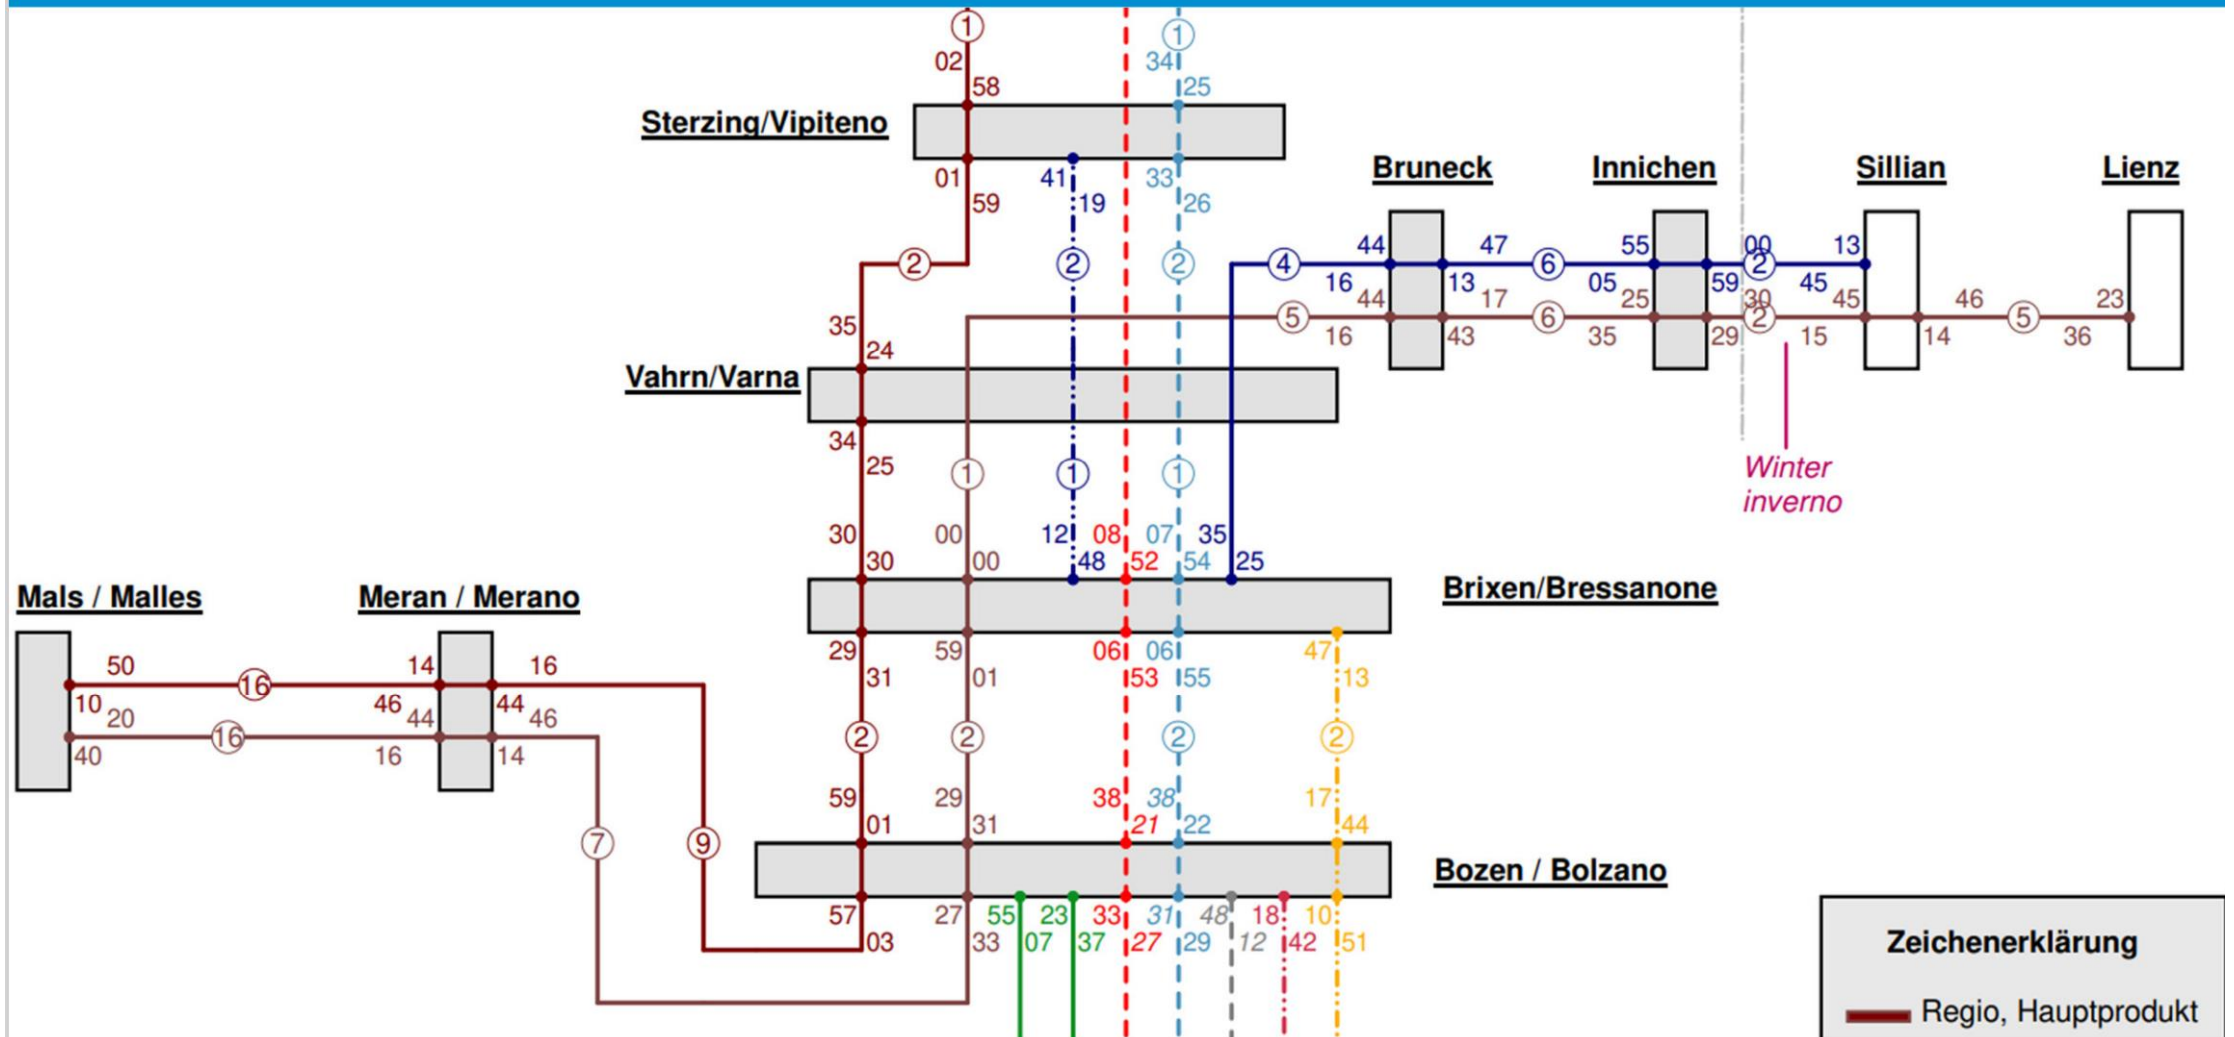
1
02
58
Sterzing/Vipiteno
1
34
25
41
33
01
59
19
26
2
2
2
Bruneck
Innichen
Sillian
Lienz
4
44
47
6
55
00
2
13
16
44
13
17
05
25
59
30
45
45
46
23
5
16
43
6
35
29
2
15
14
5
36
35
24
Vahrn/Varna
34
25
1
1
1
Winter
inverno
30
30
00
00
12
48
08
52
07
54
35
25
Brixen/Bressanone
Mals / Malles
Meran / Merano
50
16
14
16
10
46
44
44
46
20
16
40
16
14
29
31
59
01
06
53
06
55
47
13
2
2
2
2
7
9
59
01
29
31
38
21
38
22
17
44
Bozen / Bolzano
57
03
27
33
55
07
23
37
33
27
31
29
48
12
18
42
10
51
Zeichenerklärung
Regio, Hauptprodukt